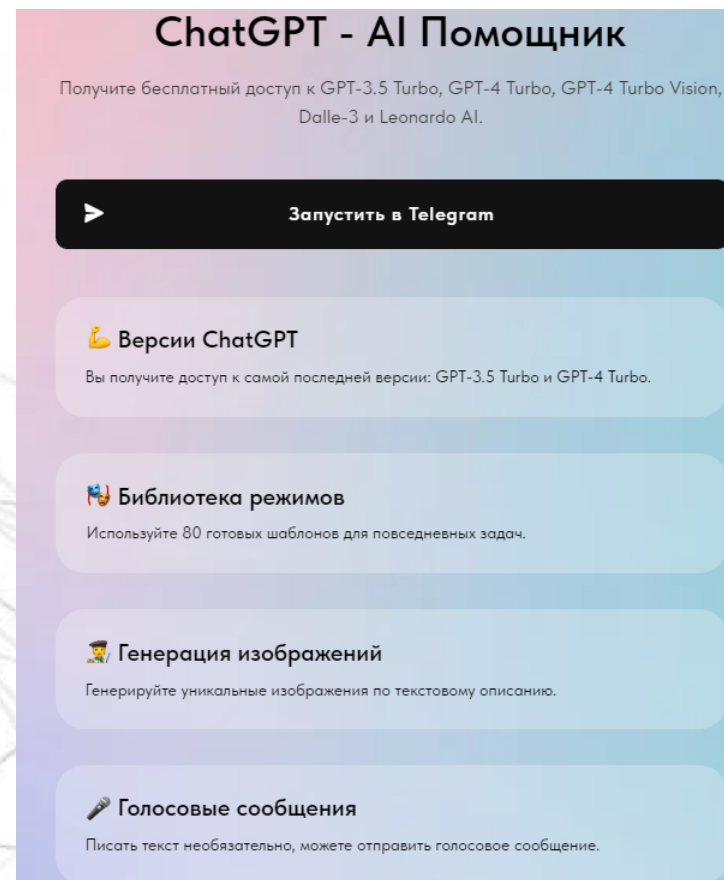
ChatGPT - AI Помощник

Получите бесплатный доступ к GPT-3.5 Turbo, GPT-4 Turbo, GPT-4 Turbo Vision, Dalle-3 и Leonardo AI.

Запустить в Telegram

💪 Версии ChatGPT

Вы получите доступ к самой последней версии: GPT-3.5 Turbo и GPT-4 Turbo.

🎭 Библиотека режимов

Используйте 80 готовых шаблонов для повседневных задач.

👨‍🎨 Генерация изображений

Генерируйте уникальные изображения по текстовому описанию.

🎤 Голосовые сообщения

Писать текст необязательно, можете отправить голосовое сообщение.